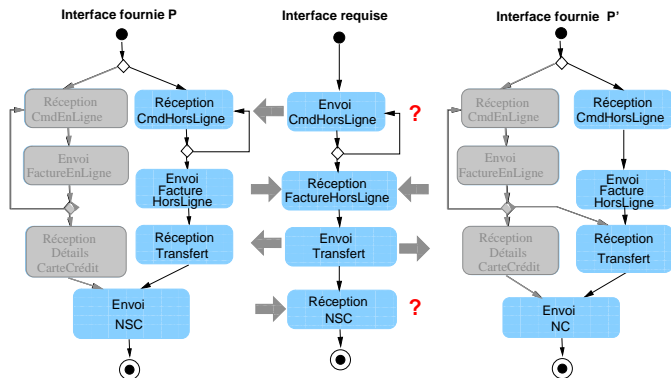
Interface fournie P

Interface requise

Interface fournie P'

Réception CmdEnLigne

Réception CmdHorsLigne

Envoi CmdHorsLigne

?

Réception CmdEnLigne

Réception CmdHorsLigne

Envoi FactureEnLigne

Envoi Facture HorsLigne

Réception FactureHorsLigne

Envoi FactureEnLigne

Envoi Facture HorsLigne

Réception Détails CarteCrédit

Réception Transfert

Envoi Transfert

Réception Détails CarteCrédit

Réception Transfert

Envoi NSC

Réception NSC

?

Envoi NC